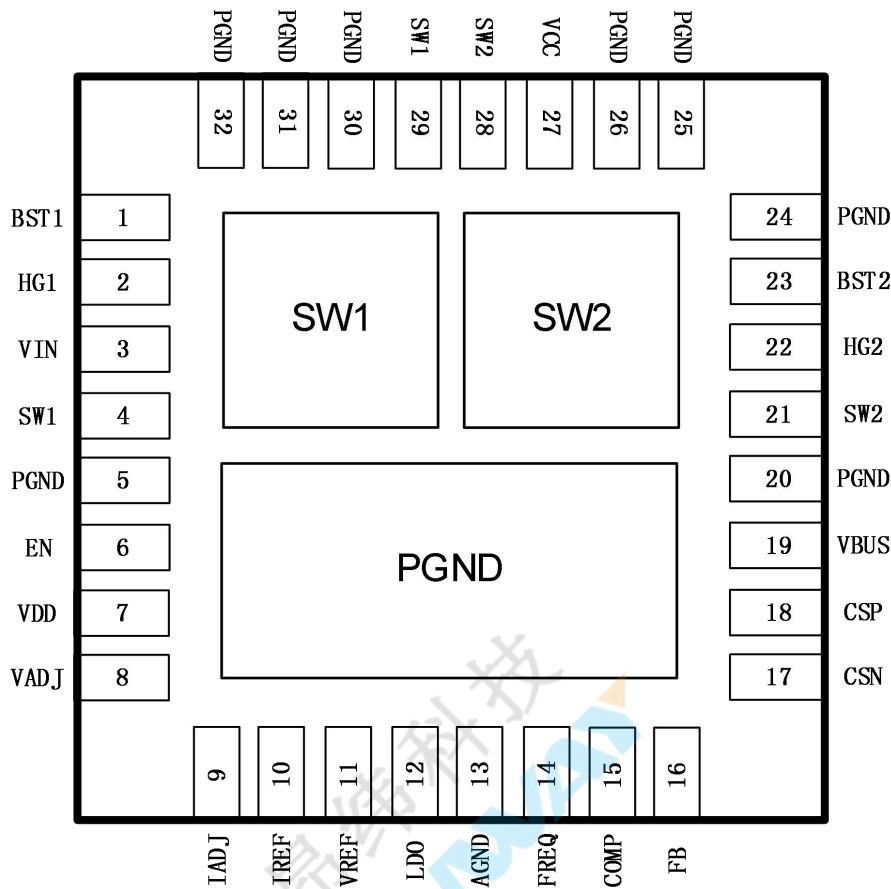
PGND PGND PGND SW1 SW2 VCC PGND PGND

32 31 30 29 28 27 26 25

BST1 1
HG1 2
VIN 3
SW1 4
PGND 5
EN 6
VDD 7
VADJ 8

SW1

SW2

PGND

24 PGND
23 BST2
22 HG2
21 SW2
20 PGND
19 VBUS
18 CSP
17 CSN

9 10 11 12 13 14 15 16

IADJ IREF VREF LDO AGND FREQ COMP FB

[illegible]科技